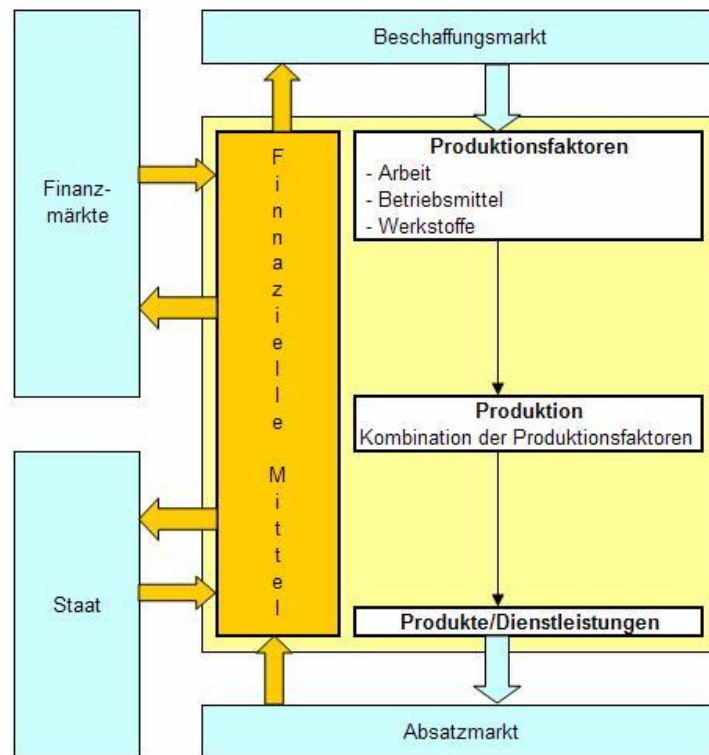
Beschaffungsmarkt

Finanz-
märkte

F
i
n
n
a
z
i
e
l
l
e

M
i
t
t
e
l

Produktionsfaktoren
- Arbeit
- Betriebsmittel
- Werkstoffe

Produktion
Kombination der Produktionsfaktoren

Staat

Produkte/Dienstleistungen

Absatzmarkt